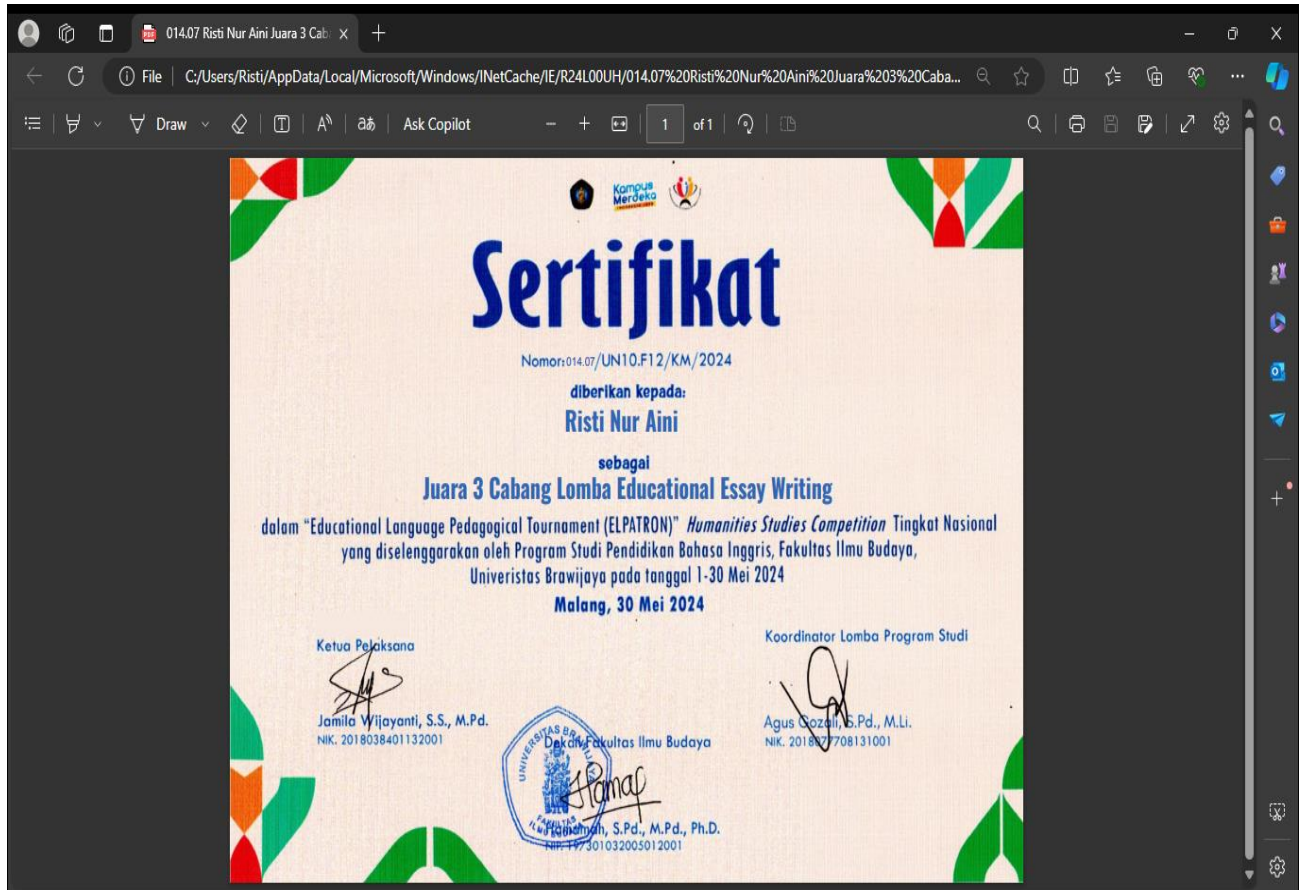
014.07 Risti Nur Aini Juara 3 Cab

File | C:/Users/Risti/AppData/Local/Microsoft/Windows/INetCache/IE/R24L00UH/014.07%20Risti%20Nur%20Aini%20Juara%203%20Caba...

Draw

Ask Copilot

1

of 1

Kampus Merdeka

Sertifikat

Nomor:014.07/UN10.F12/KM/2024

diberikan kepada:

Risti Nur Aini

sebagai

Juara 3 Cabang Lomba Educational Essay Writing

dalam "Educational Language Pedagogical Tournament (ELPATRON)" Humanities Studies Competition Tingkat Nasional yang diselenggarakan oleh Program Studi Pendidikan Bahasa Inggris, Fakultas Ilmu Budaya, Univeristas Brawijaya pada tanggal 1-30 Mei 2024

Malang, 30 Mei 2024

Ketua Pelaksana

Jamila Wijayanti, S.S., M.Pd.
NIK. 2018038401132001

Koordinator Lomba Program Studi

Agus Gozali, S.Pd., M.Li.
NIK. 2018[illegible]708131001

Dekan Fakultas Ilmu Budaya

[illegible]ah, S.Pd., M.Pd., Ph.D.
NIP. 19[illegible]301032005012001

UNIVERSITAS BRAWIJAYA
FAKULTAS ILMU BUDAYA